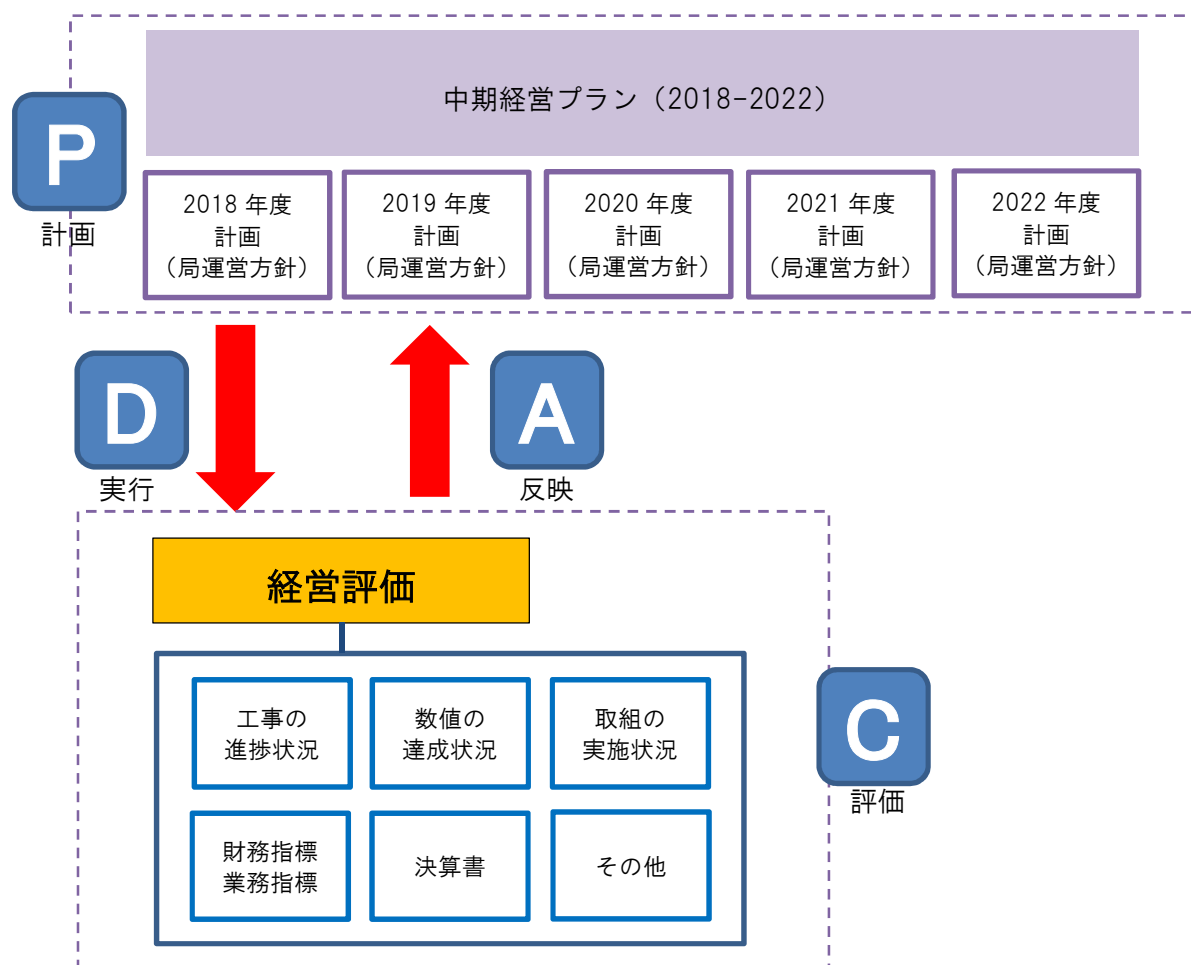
P
計画

中期経営プラン（2018-2022）

2018 年度
計画
（局運営方針）

2019 年度
計画
（局運営方針）

2020 年度
計画
（局運営方針）

2021 年度
計画
（局運営方針）

2022 年度
計画
（局運営方針）

D
実行

A
反映

経営評価

工事の
進捗状況

数値の
達成状況

取組の
実施状況

財務指標
業務指標

決算書

その他

C
評価